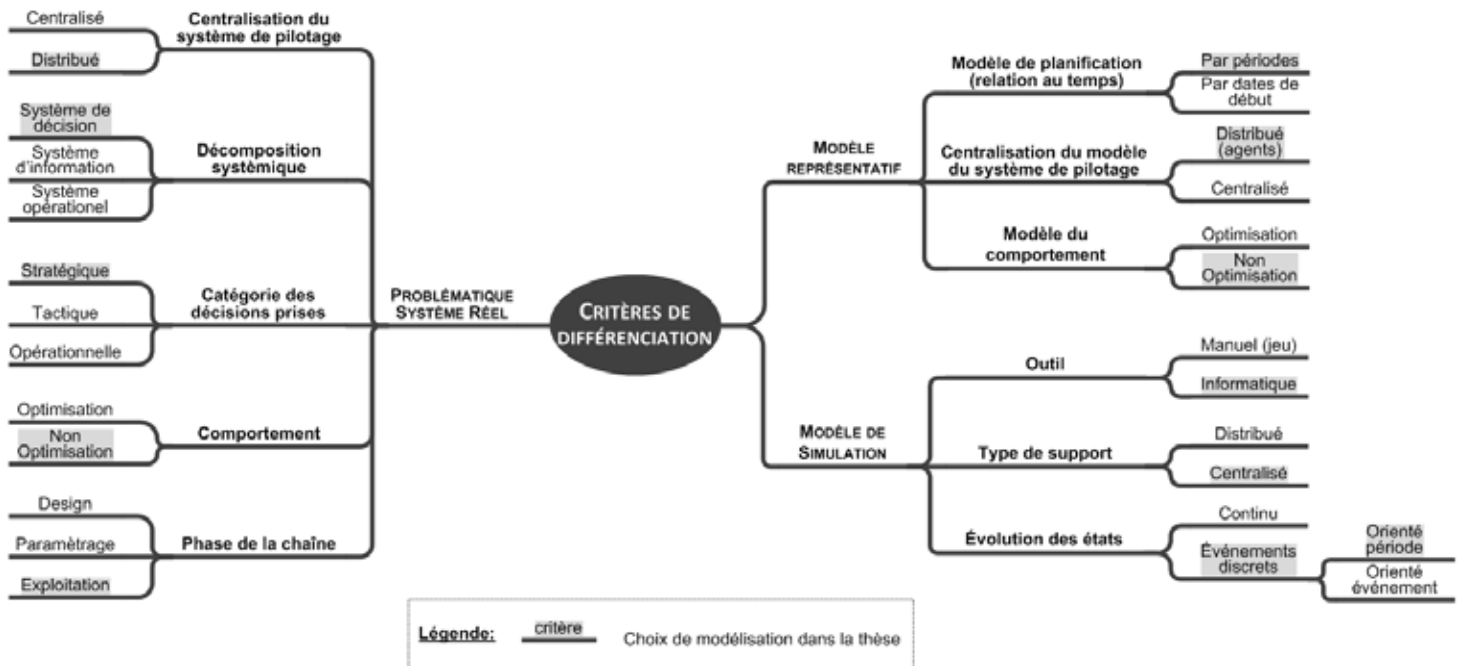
Centralisé
Distribué
Centralisation du système de pilotage

Système de décision
Système d'information
Système opérationel
Décomposition systèmique

Stratégique
Tactique
Opérationnelle
Catégorie des décisions prises

Optimisation
Non Optimisation
Comportement

Design
Paramètrage
Exploitation
Phase de la chaîne

PROBLÉMATIQUE SYSTÈME RÉEL

CRITÈRES DE DIFFÉRENCIATION

MODÈLE REPRÉSENTATIF

Modèle de planification (relation au temps)
Par périodes
Par dates de début

Centralisation du modèle du système de pilotage
Distribué (agents)
Centralisé

Modèle du comportement
Optimisation
Non Optimisation

MODÈLE DE SIMULATION

Outil
Manuel (jeu)
Informatique

Type de support
Distribué
Centralisé

Évolution des états
Continu
Événements discrets
Orienté période
Orienté événement

Légende: critère Choix de modélisation dans la thèse